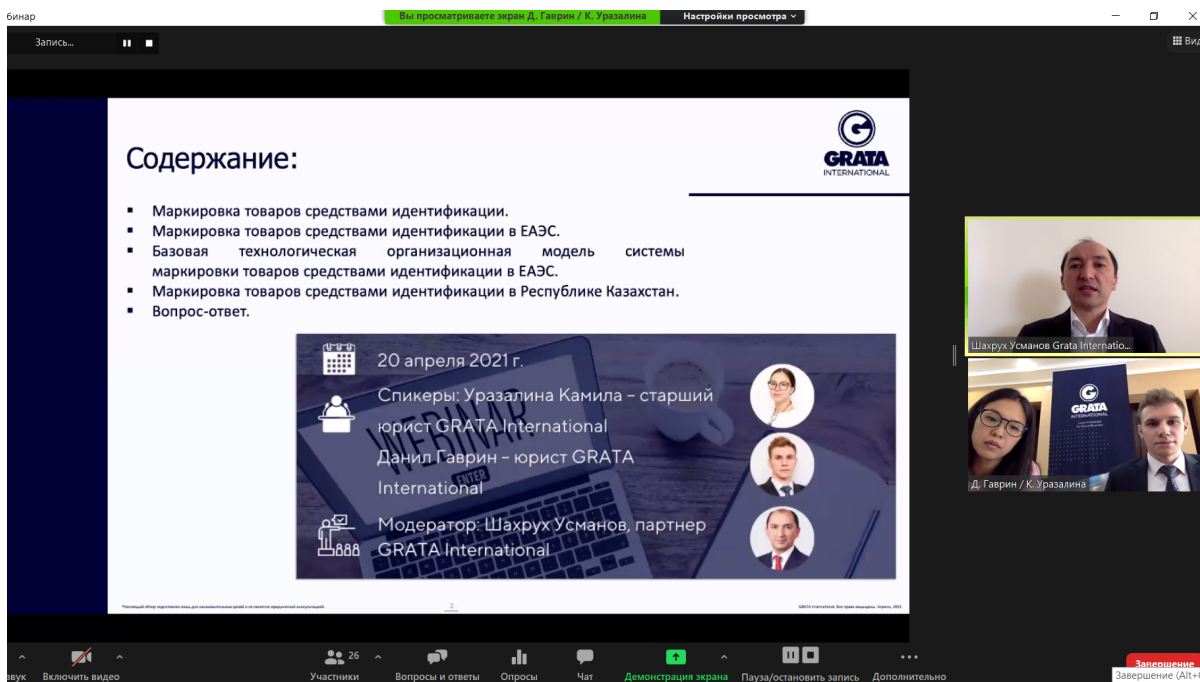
бинар

Вы просматриваете экран Д. Гаврин / К. Уразалина
Настройки просмотра

Запись...

Вид

Содержание:

GRATA INTERNATIONAL

▪ Маркировка товаров средствами идентификации.
▪ Маркировка товаров средствами идентификации в ЕАЭС.
▪ Базовая технологическая организационная модель системы маркировки товаров средствами идентификации в ЕАЭС.
▪ Маркировка товаров средствами идентификации в Республике Казахстан.
▪ Вопрос-ответ.

20 апреля 2021 г.

Спикеры: Уразалина Камила – старший юрист GRATA International

Данил Гаврин – юрист GRATA International

Модератор: Шахрух Усманов, партнер GRATA International

WEBINAR

ENTER

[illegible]

2

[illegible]

Шахрух Усманов Grata Internatio...

GRATA

Д. Гаврин / К. Уразалина

звук

Включить видео

26

Участники

Вопросы и ответы

Опросы

Чат

Демонстрация экрана

Пауза/остановить запись

Дополнительно

Завершение

Завершение (Alt+Q)